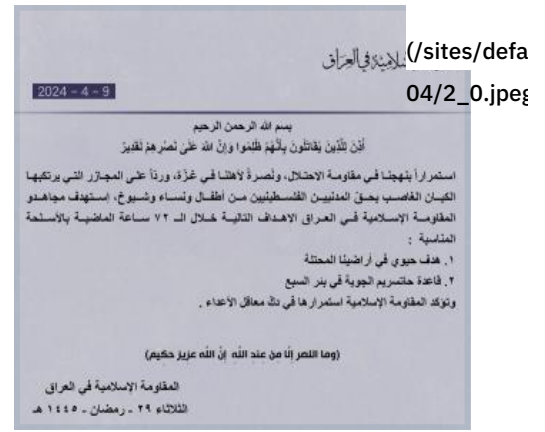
سلامية في العراق
(/sites/defa
04/2_0.jpeg

2024 - 4 - 9

بسم الله الرحمن الرحيم
أُذِنَ لِلَّذِينَ يُقَاتَلُونَ بِأَنَّهُمْ ظُلِمُوا وَإِنَّ اللَّهَ عَلَىٰ نَصْرِهِمْ لَقَدِيرٌ

استمراراً بنهجنا في مقاومة الاحتلال، ونصرةً لأهلنا في غزّة، ورداً على المجازر التي يرتكبها الكيان الغاصب بحق المدنيين الفلسطينيين من أطفال ونساء وشيوخ، إستهدف مجاهدو المقاومة الإسلامية في العراق الاهداف التالية خلال الـ ٧٢ ساعة الماضية بالأسلحة المناسبة :
١. هدف حيوي في أراضينا المحتلة
٢. قاعدة حاتسريم الجوية في بئر السبع
وتؤكد المقاومة الإسلامية استمرارها في دك معاقل الأعداء .

(وما النصر إلا من عند الله إن الله عزيز حكيم)

المقاومة الإسلامية في العراق
الثلاثاء ٢٩ ـ رمضان ـ ١٤٤٥ هـ